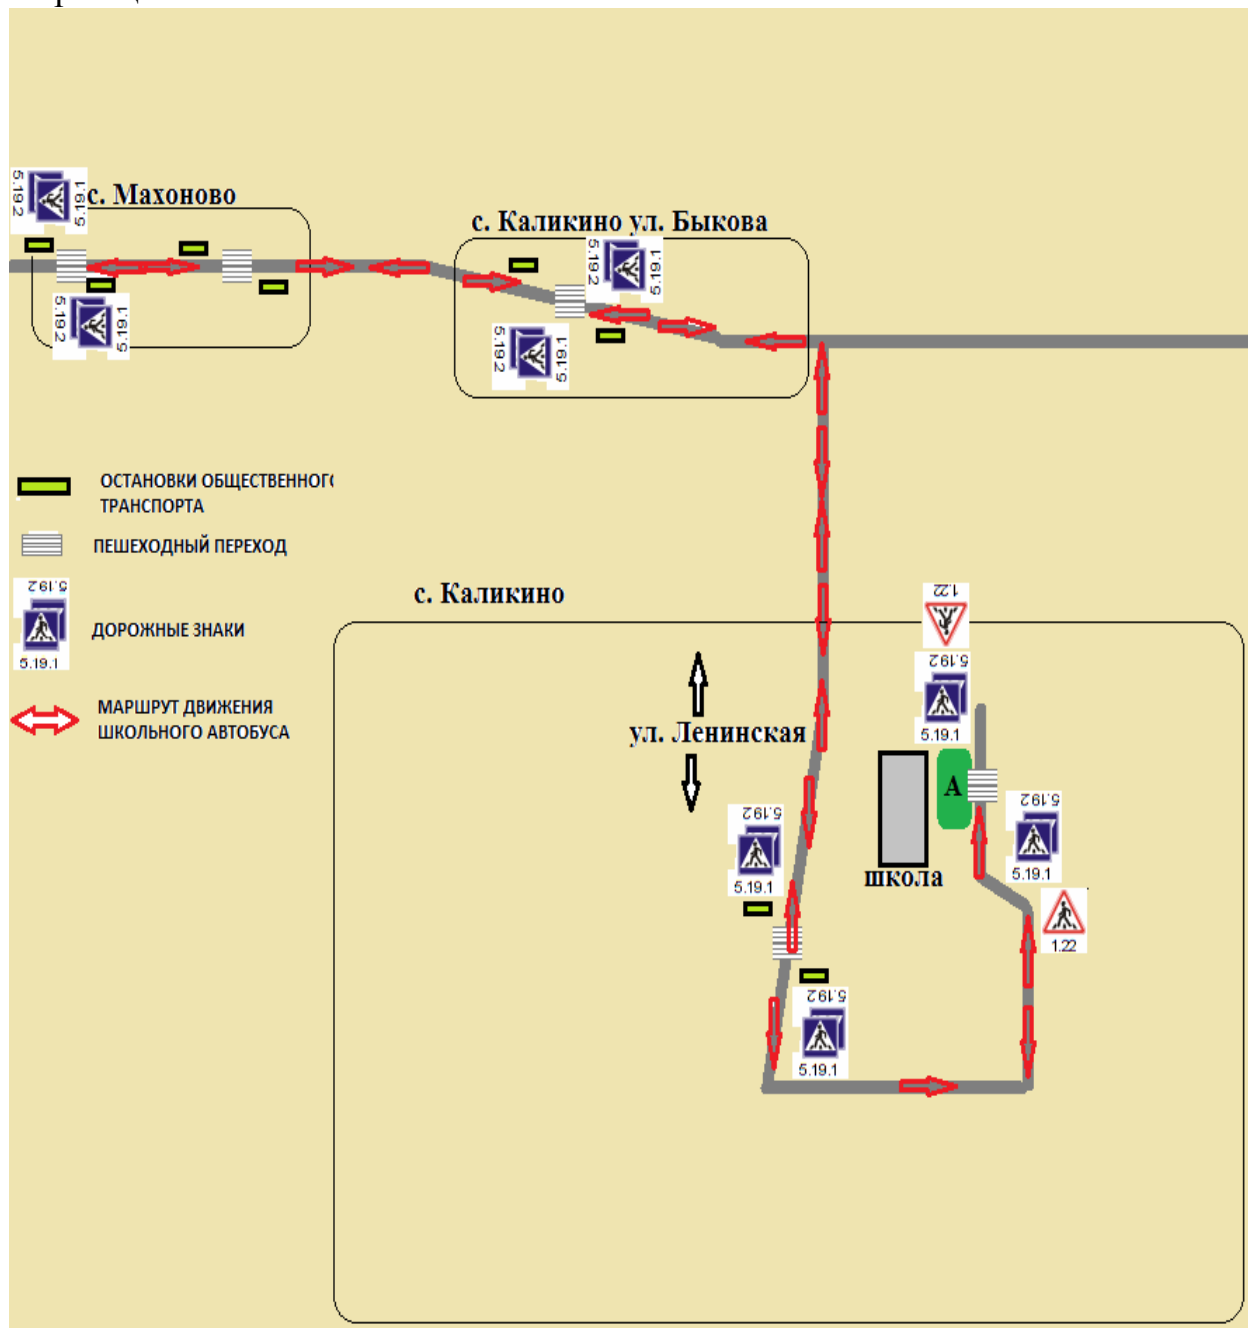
с. Махоново

5.19.2 5.19.1

5.19.2 5.19.1

с. Каликино ул. Быкова

5.19.2 5.19.1

5.19.2 5.19.1

ОСТАНОВКИ ОБЩЕСТВЕННОГ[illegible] ТРАНСПОРТА

ПЕШЕХОДНЫЙ ПЕРЕХОД

5.19.2
5.19.1
ДОРОЖНЫЕ ЗНАКИ

МАРШРУТ ДВИЖЕНИЯ ШКОЛЬНОГО АВТОБУСА

с. Каликино

1.22

5.19.2
5.19.1

ул. Ленинская

A

школа

5.19.2
5.19.1

5.19.2
5.19.1

1.22

5.19.2
5.19.1